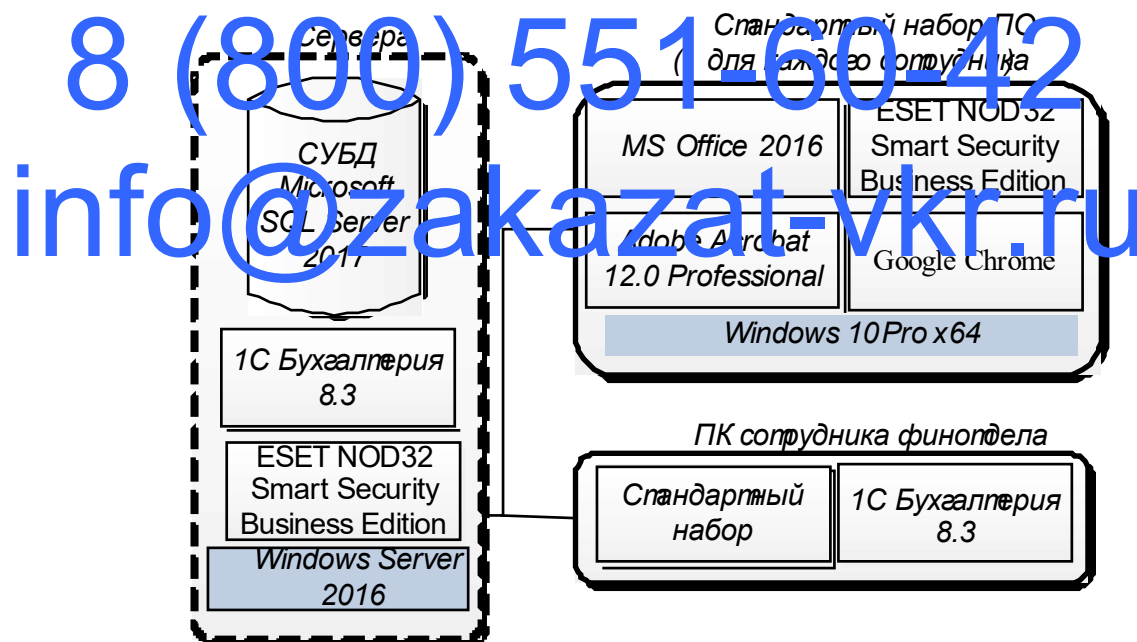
8 (800) 551-60-42
info@zakazat-vkr.ru

Сервера

СУБД Microsoft SQL Server 2017

1С Бухгалтерия 8.3

ESET NOD32 Smart Security Business Edition

Windows Server 2016

Стандартный набор ПО (для каждого сотрудника)

MS Office 2016

ESET NOD32 Smart Security Business Edition

Adobe Acrobat 12.0 Professional

Google Chrome

Windows 10 Pro x64

ПК сотрудника финотдела

Стандартный набор

1С Бухгалтерия 8.3